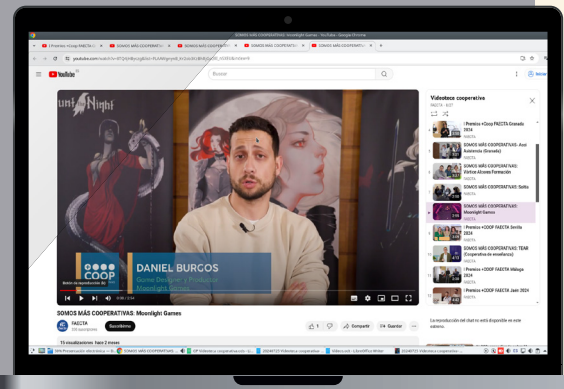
SOMOS MÁS COOPERATIVAS: Moonlight Games - YouTube - Google Chrome

Premios +Coop FAECTA
SOMOS MÁS COOPERATIVAS
SOMOS MÁS COOPERATIVAS
SOMOS MÁS COOPERATIVAS
SOMOS MÁS COOPERATIVAS

youtube.com/watch

YouTube

Buscar

Iniciar

unt Night

COOP

DANIEL BURGOS
Game Designer y Productor
Moonlight Games

0:06 / 3:14

SOMOS MÁS COOPERATIVAS: Moonlight Games

FAECTA
Suscribirme

1
Compartir
Guardar

15 visualizaciones hace 2 meses

Videoteca cooperativa
FAECTA - 6/27

I Premios +Coop FAECTA Granada 2024
FAECTA

SOMOS MÁS COOPERATIVAS: Asoí Autoirrecta (Granada)
FAECTA

SOMOS MÁS COOPERATIVAS: Vértice Alcores Formación
FAECTA

SOMOS MÁS COOPERATIVAS: Sollio
FAECTA

SOMOS MÁS COOPERATIVAS: Moonlight Games
FAECTA

I Premios +COOP FAECTA Sevilla 2024
FAECTA

SOMOS MÁS COOPERATIVAS: TEAR (Cooperativa de enseñanza)
FAECTA

I Premios +COOP FAECTA Málaga 2024
FAECTA

I Premios +COOP FAECTA Jaén 2024
FAECTA

La reproducción del chat no está disponible en este vídeo.